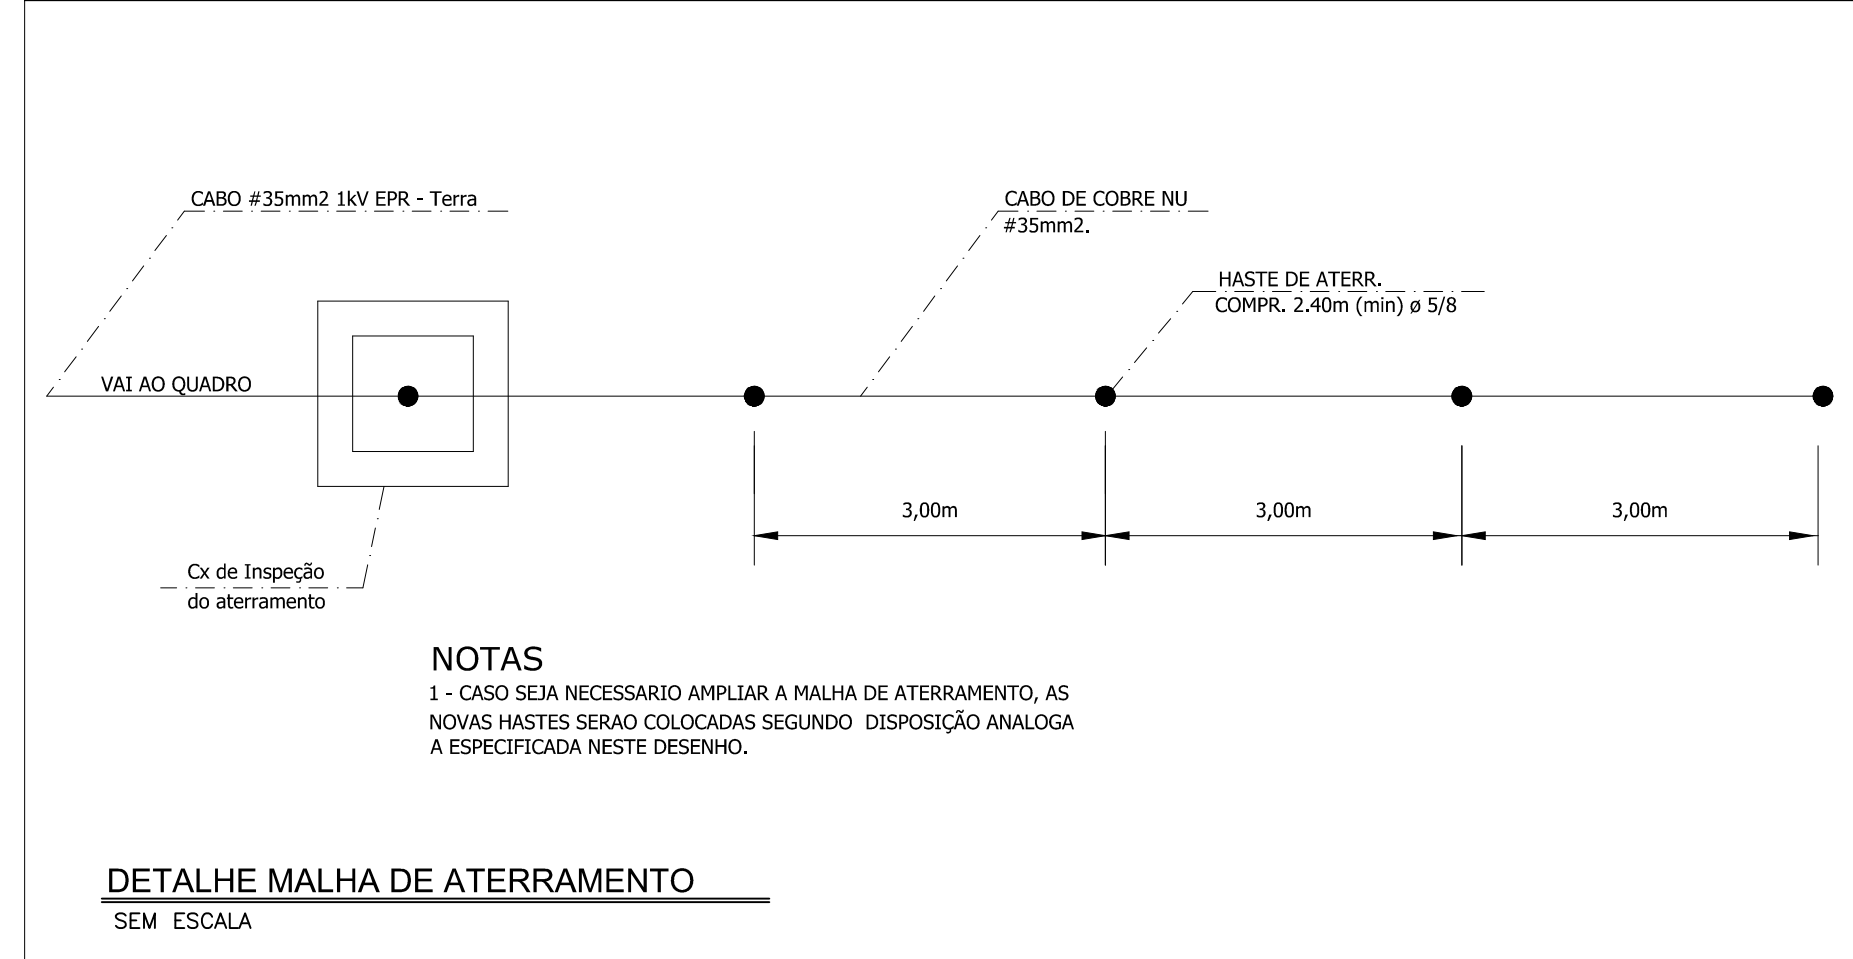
CABO #35mm2 1kV EPR - Terra

CABO DE COBRE NU
#35mm2.

HASTE DE ATERR.
COMPR. 2.40m (min) ø 5/8

VAI AO QUADRO

3,00m

3,00m

3,00m

Cx de Inspeção
do aterramento

NOTAS
1 - CASO SEJA NECESSARIO AMPLIAR A MALHA DE ATERRAMENTO, AS NOVAS HASTES SERAO COLOCADAS SEGUNDO DISPOSIÇÃO ANALOGA A ESPECIFICADA NESTE DESENHO.

DETALHE MALHA DE ATERRAMENTO
SEM ESCALA